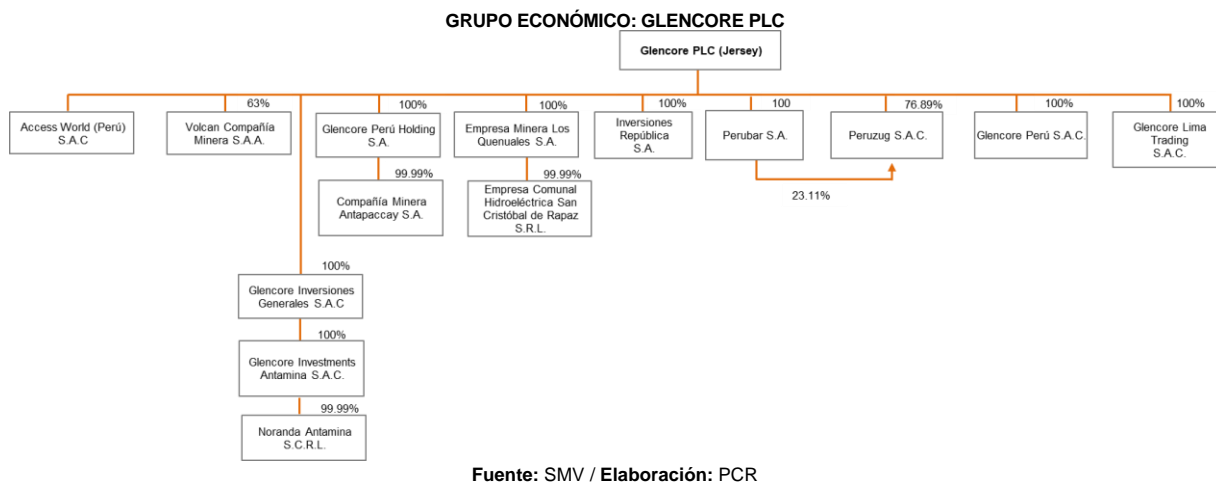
GRUPO ECONÓMICO: GLENCORE PLC

Glencore PLC (Jersey)

Access World (Perú) S.A.C

63%
Volcan Compañía Minera S.A.A.

100%
Glencore Perú Holding S.A.

99.99%
Compañía Minera Antapaccay S.A.

100%
Empresa Minera Los Quenuales S.A.

99.99%
Empresa Comunal Hidroeléctrica San Cristóbal de Rapaz S.R.L.

100%
Inversiones República S.A.

100
Perubar S.A.

23.11%

76.89%
Peruzug S.A.C.

100%
Glencore Perú S.A.C.

100%
Glencore Lima Trading S.A.C.

100%
Glencore Inversiones Generales S.A.C

100%
Glencore Investments Antamina S.A.C.

99.99%
Noranda Antamina S.C.R.L.

Fuente: SMV / Elaboración: PCR